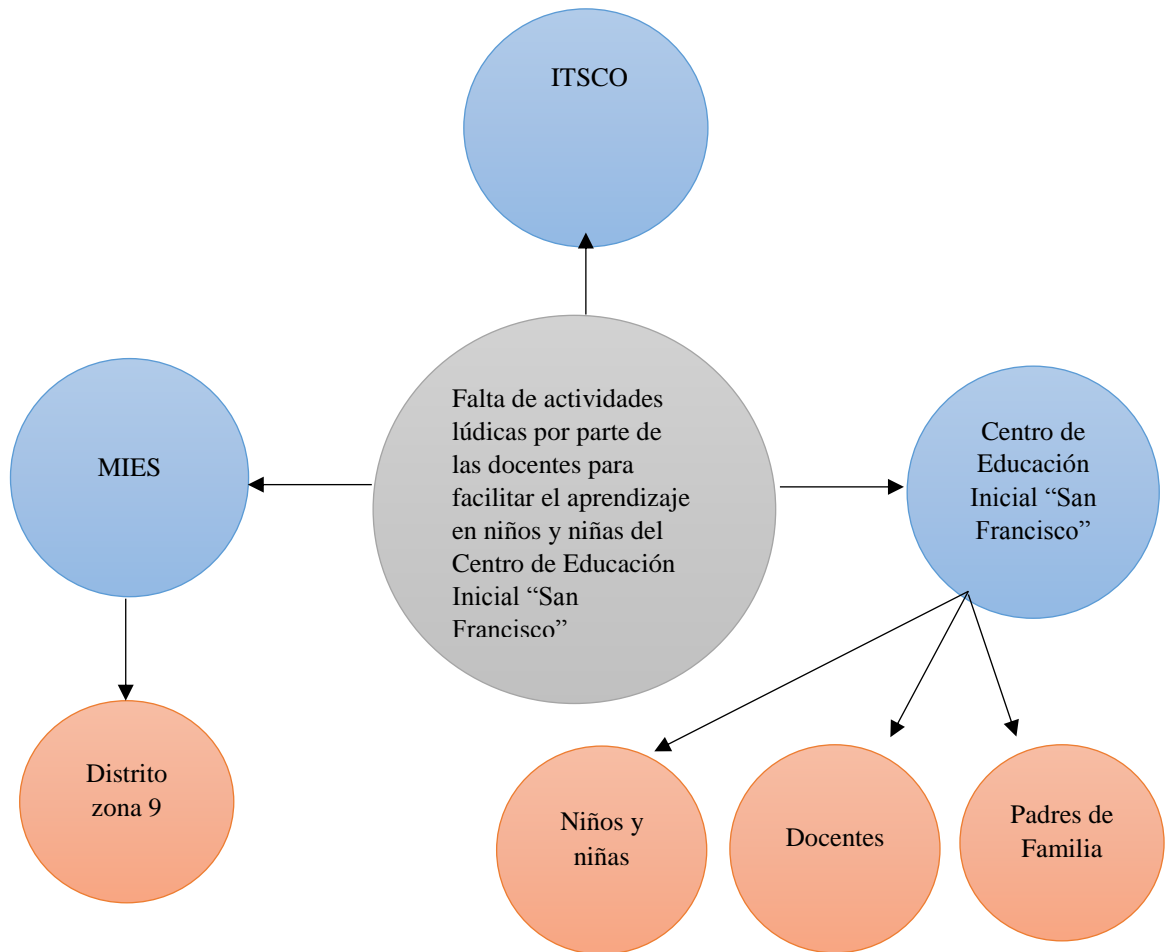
ITSCO

MIES

Falta de actividades lúdicas por parte de las docentes para facilitar el aprendizaje en niños y niñas del Centro de Educación Inicial “San Francisco”

Centro de Educación Inicial “San Francisco”

Distrito zona 9

Niños y niñas

Docentes

Padres de Familia